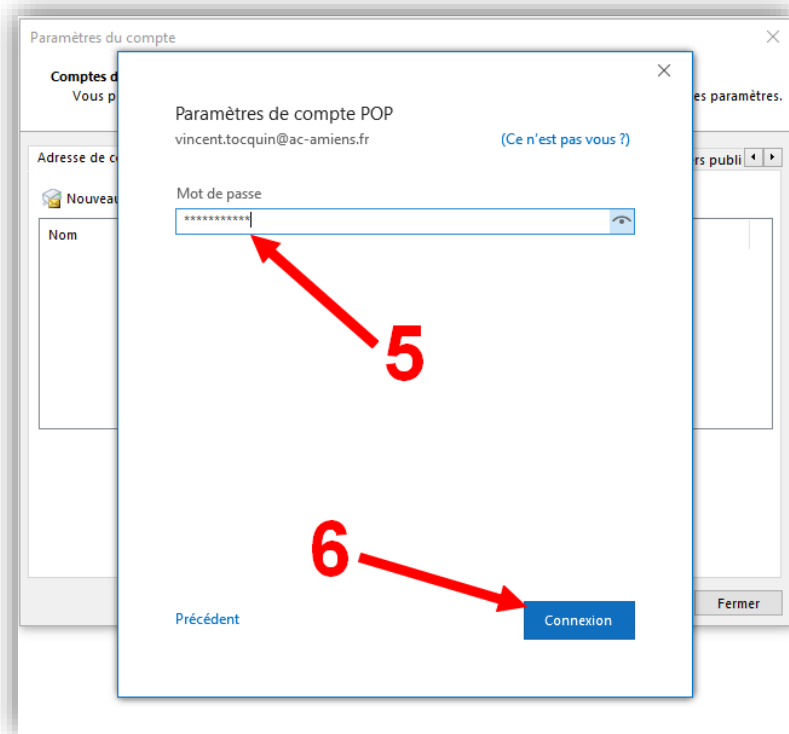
Paramètres du compte

Comptes d

Vous p

es paramètres.

Adresse de c

rs publi

Nouveau

Nom

Fermer

Paramètres de compte POP

vincent.tocquin@ac-amiens.fr

(Ce n'est pas vous ?)

Mot de passe

***********

5

6

Précédent

Connexion